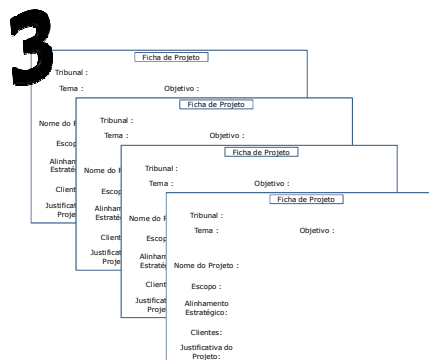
3

Ficha de Projeto
Tribunal :
Tema :
Objetivo :
Nome do P
Escop
Alinham Estratég
Client
Justificat Projet

Ficha de Projeto
Tribunal :
Tema :
Objetivo :
Nome do P
Escop
Alinham Estratég
Client
Justificat Proje

Ficha de Projeto
Tribunal :
Tema :
Objetivo :
Nome do P
Escop
Alinham Estratég
Client
Justificat Proje

Ficha de Projeto
Tribunal :
Tema :
Objetivo :
Nome do Projeto :
Escopo :
Alinhamento Estratégico:
Clientes:
Justificativa do Projeto: